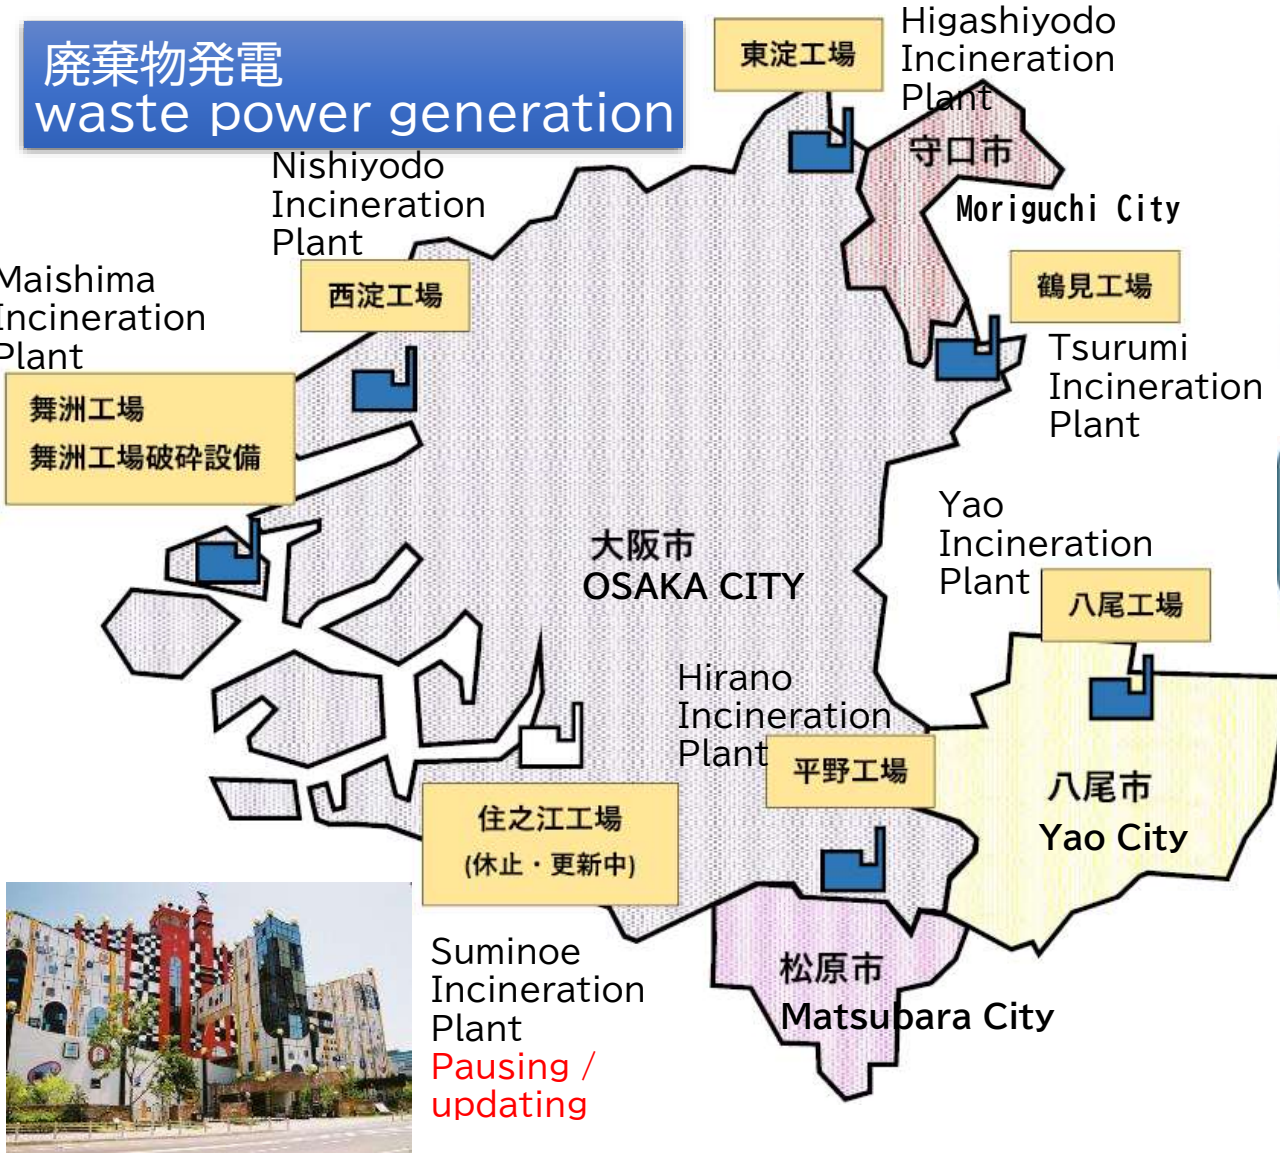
廃棄物発電
waste power generation

東淀工場

Higashiyodo Incineration Plant

守口市

Moriguchi City

Nishiyodo Incineration Plant

西淀工場

鶴見工場

Tsurumi Incineration Plant

Maishima Incineration Plant

舞洲工場
舞洲工場破砕設備

大阪市
OSAKA CITY

Yao Incineration Plant

八尾工場

Hirano Incineration Plant

平野工場

八尾市
Yao City

住之江工場
(休止・更新中)

Suminoe Incineration Plant
Pausing / updating

松原市
Matsubara City